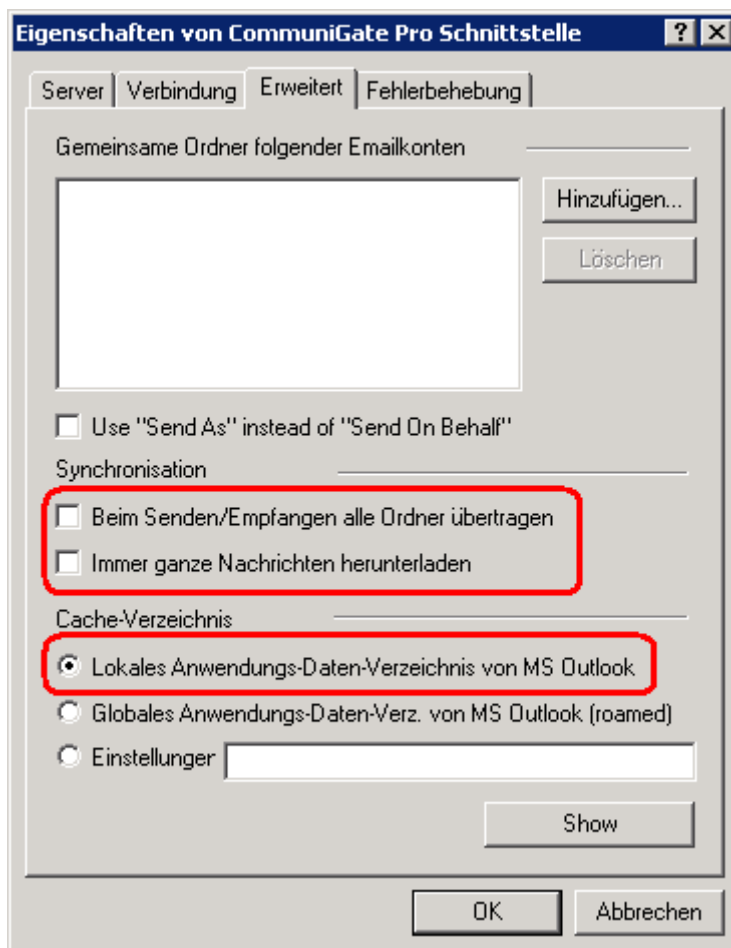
Eigenschaften von CommuniGate Pro Schnittstelle ? X

Server | Verbindung | Erweitert | Fehlerbehebung

Gemeinsame Ordner folgender Emailkonten

Hinzufügen...

Löschen

Use "Send As" instead of "Send On Behalf"

Synchronisation

Beim Senden/Empfangen alle Ordner übertragen

Immer ganze Nachrichten herunterladen

Cache-Verzeichnis

Lokales Anwendungs-Daten-Verzeichnis von MS Outlook

Globales Anwendungs-Daten-Verz. von MS Outlook (roamed)

Einstellunger

Show

OK

Abbrechen